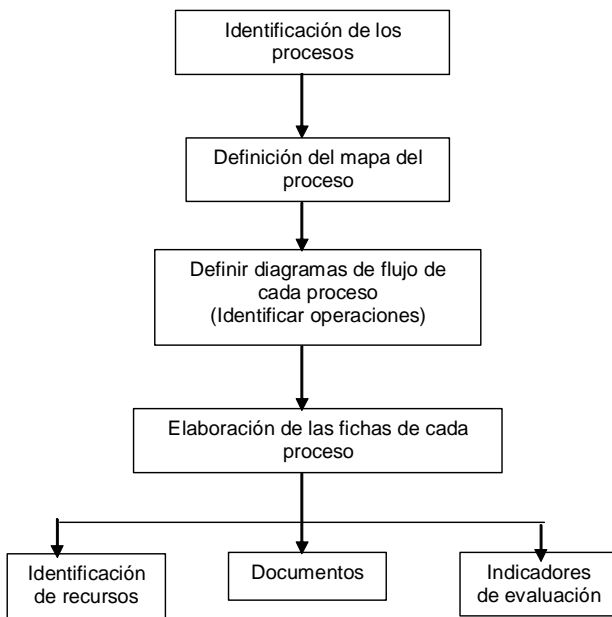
Identificación de los procesos

Definición del mapa del proceso

Definir diagramas de flujo de cada proceso
(Identificar operaciones)

Elaboración de las fichas de cada proceso

Identificación de recursos

Documentos

Indicadores de evaluación